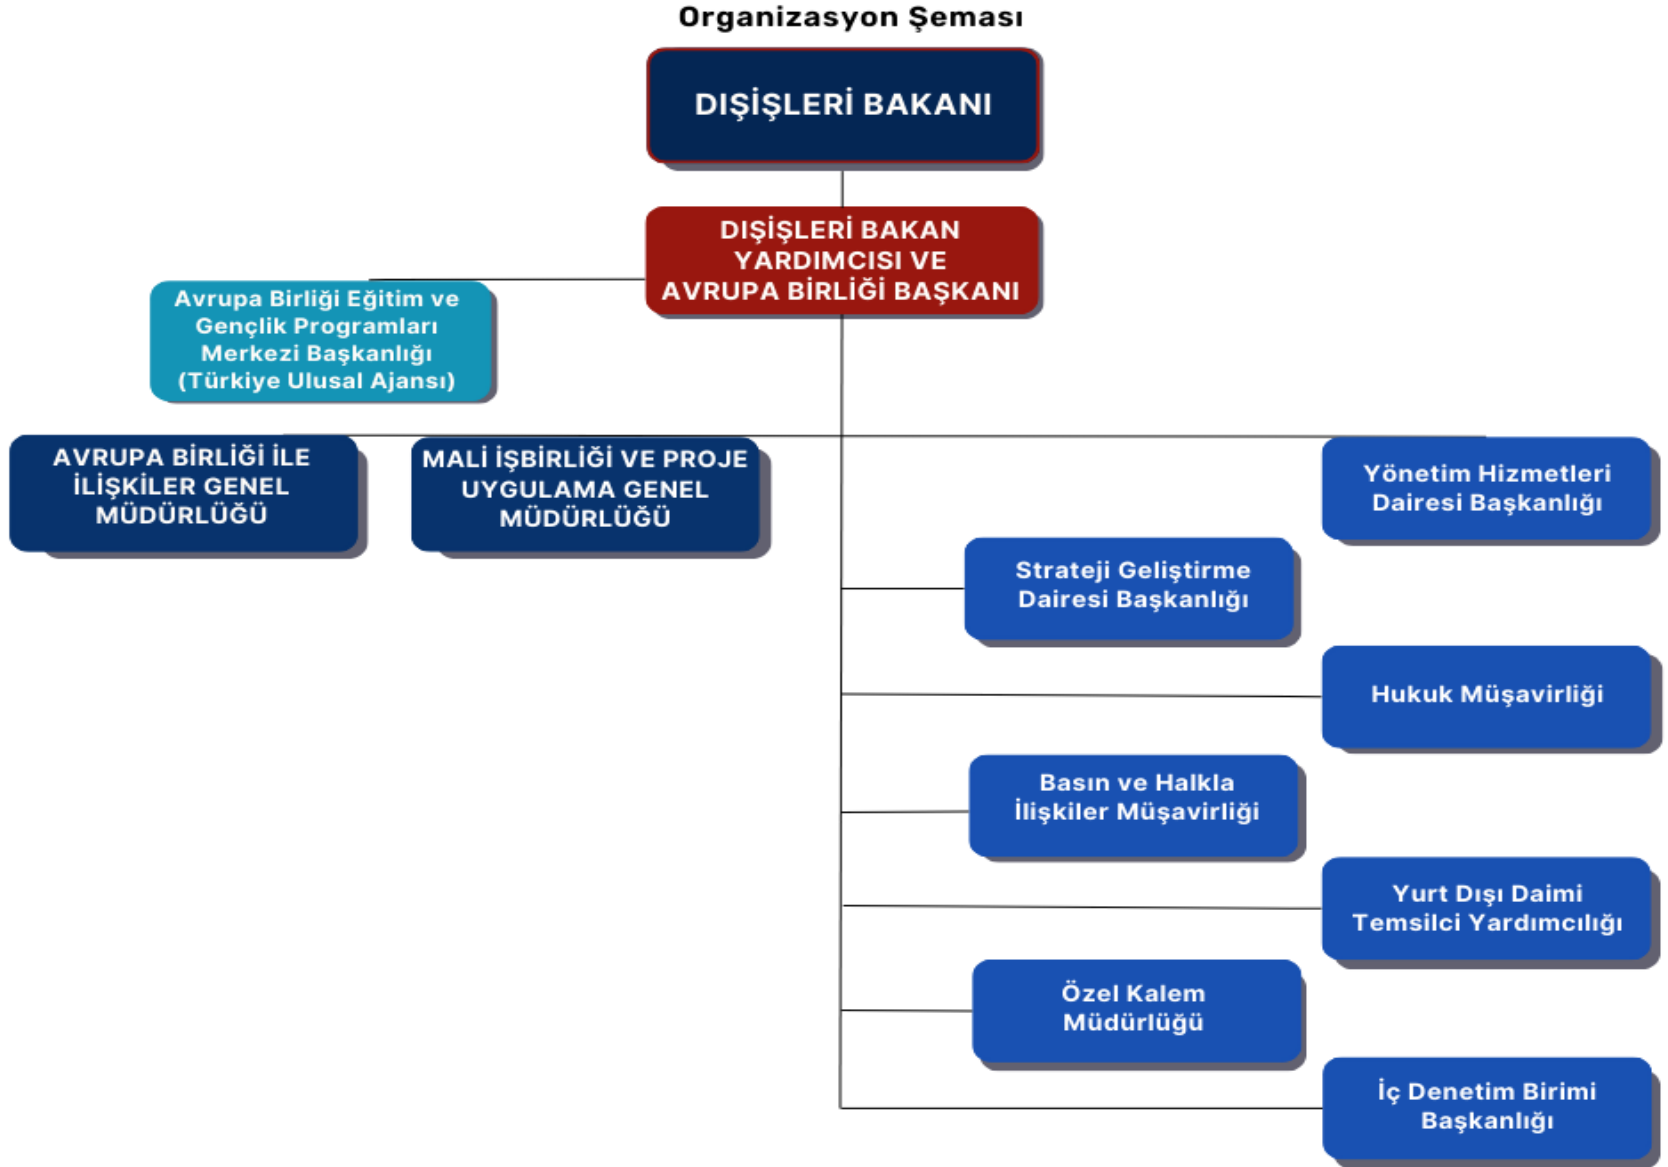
Organizasyon Şeması

DIŞİŞLERİ BAKANI

DIŞİŞLERİ BAKAN YARDIMCISI VE AVRUPA BİRLİĞİ BAŞKANI

Avrupa Birliği Eğitim ve Gençlik Programları Merkezi Başkanlığı (Türkiye Ulusal Ajansı)

AVRUPA BİRLİĞİ İLE İLİŞKİLER GENEL MÜDÜRLÜĞÜ

MALİ İŞBİRLİĞİ VE PROJE UYGULAMA GENEL MÜDÜRLÜĞÜ

Yönetim Hizmetleri Dairesi Başkanlığı

Strateji Geliştirme Dairesi Başkanlığı

Hukuk Müşavirliği

Basın ve Halkla İlişkiler Müşavirliği

Yurt Dışı Daimi Temsilci Yardımcılığı

Özel Kalem Müdürlüğü

İç Denetim Birimi Başkanlığı